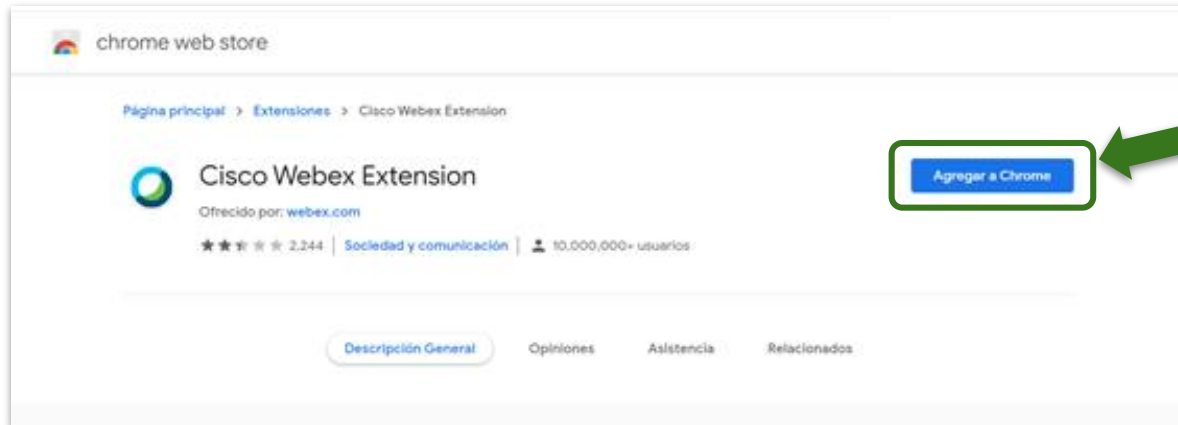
chrome web store

Página principal > Extensiones > Cisco Webex Extension

Cisco Webex Extension

Ofrecido por: webex.com

2.244 | Sociedad y comunicación | 10,000,000+ usuarios

Agregar a Chrome

Descripción General | Opiniones | Asistencia | Relacionados